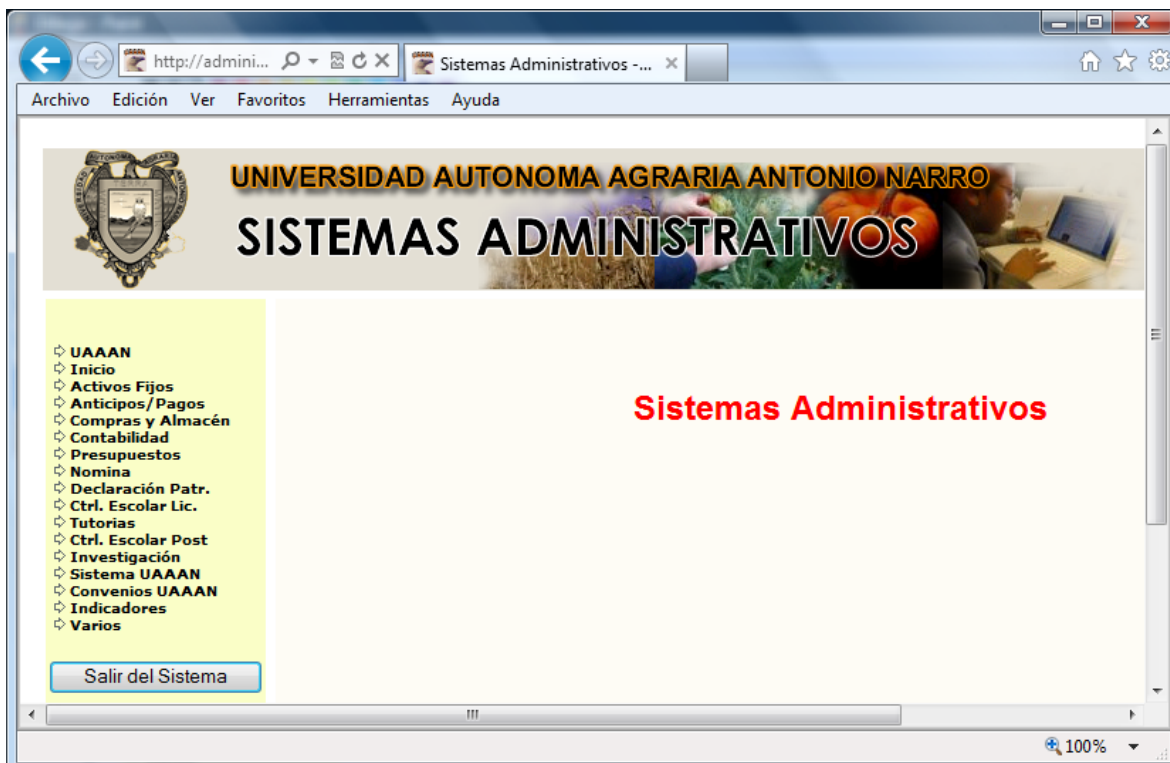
http://admini...

Sistemas Administrativos -...

Archivo Edición Ver Favoritos Herramientas Ayuda

TERRA

UNIVERSIDAD AUTONOMA AGRARIA ANTONIO NARRO

SISTEMAS ADMINISTRATIVOS

UAAAN
Inicio
Activos Fijos
Anticipos/Pagos
Compras y Almacén
Contabilidad
Presupuestos
Nomina
Declaración Patr.
Ctrl. Escolar Lic.
Tutorias
Ctrl. Escolar Post
Investigación
Sistema UAAAN
Convenios UAAAN
Indicadores
Varios

Salir del Sistema

Sistemas Administrativos

100%